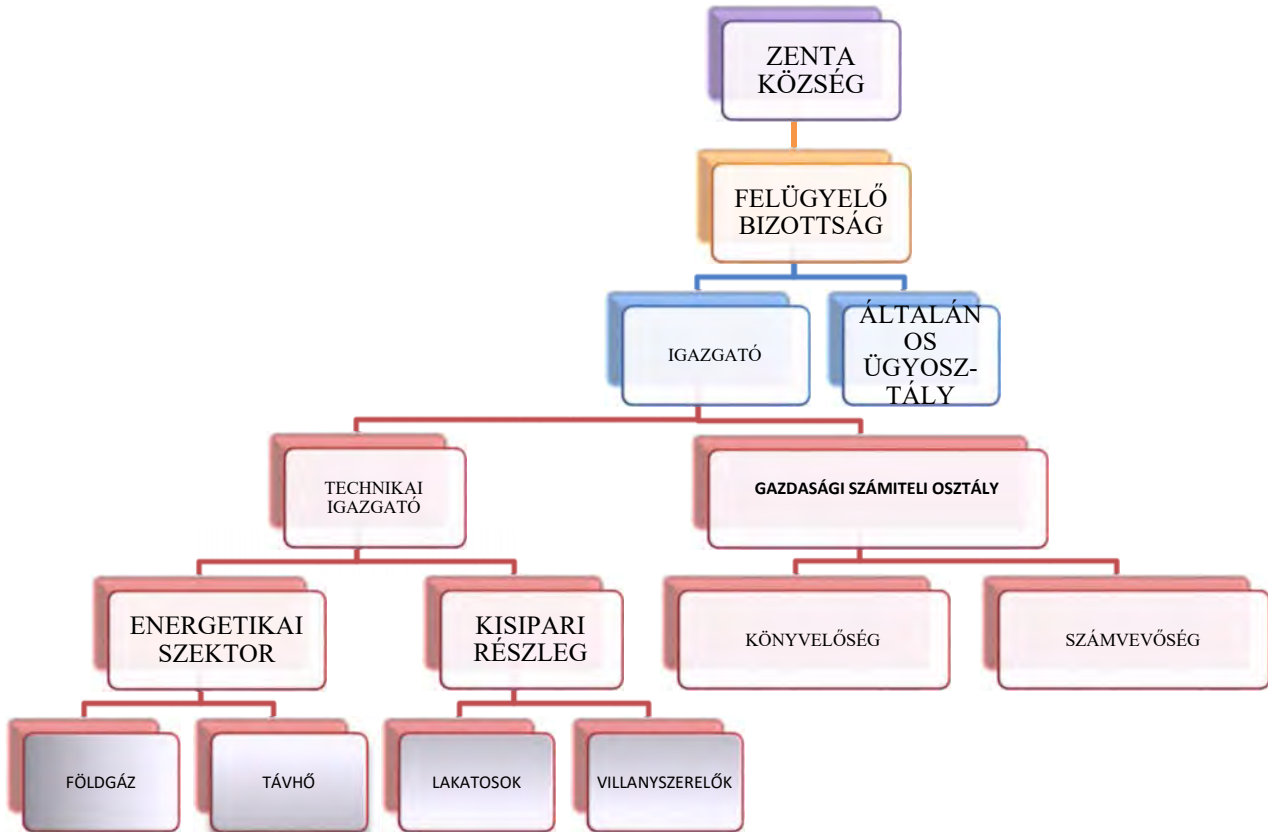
ZENTA KÖZSÉG

FELÜGYELŐ BIZOTTSÁG

IGAZGATÓ

ÁLTALÁNOS ÜGYOSZTÁLY

TECHNIKAI IGAZGATÓ

GAZDASÁGI SZÁMITELI OSZTÁLY

ENERGETIKAI SZEKTOR

KISIPARI RÉSZLEG

KÖNYVELŐSÉG

SZÁMVEVŐSÉG

FÖLDGÁZ

TÁVHŐ

LAKATOSOK

VILLANYSZERELŐK